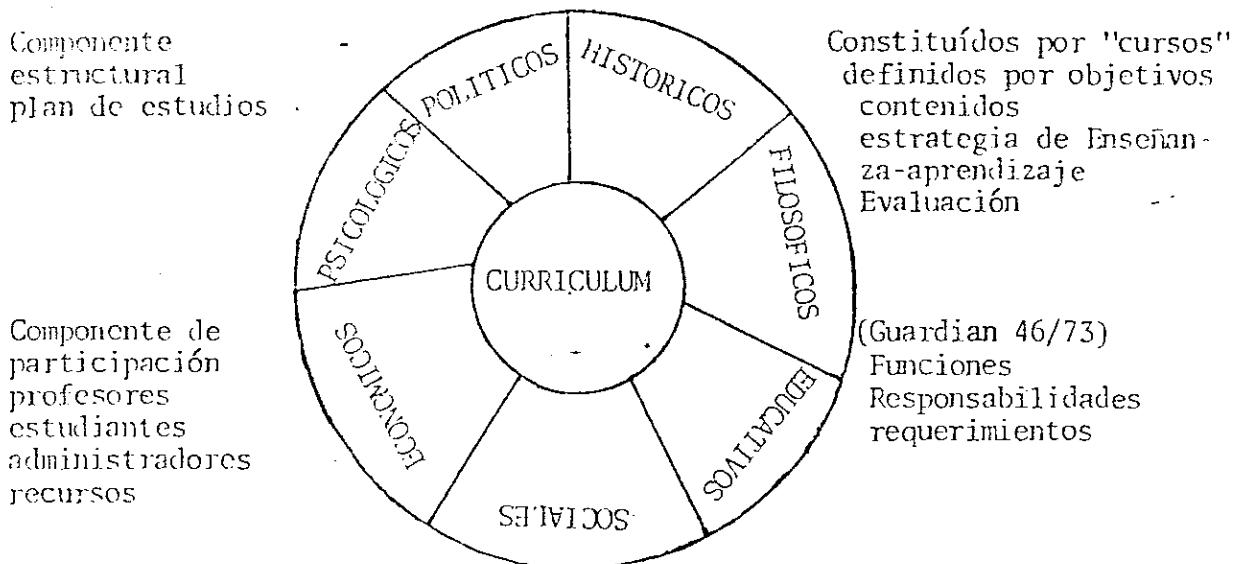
Componente estructural plan de estudios

POLITICOS
HISTORICOS
FILOSOFICOS
EDUCATIVOS
SOCIALES
ECONOMICOS
PSICOLOGICOS
CURRICULUM

Constituídos por "cursos" definidos por objetivos
contenidos
estrategia de Enseñanza-aprendizaje
Evaluación

Componente de participación
profesores
estudiantes
administradores
recursos

(Guardian 46/73)
Funciones
Responsabilidades
requerimientos